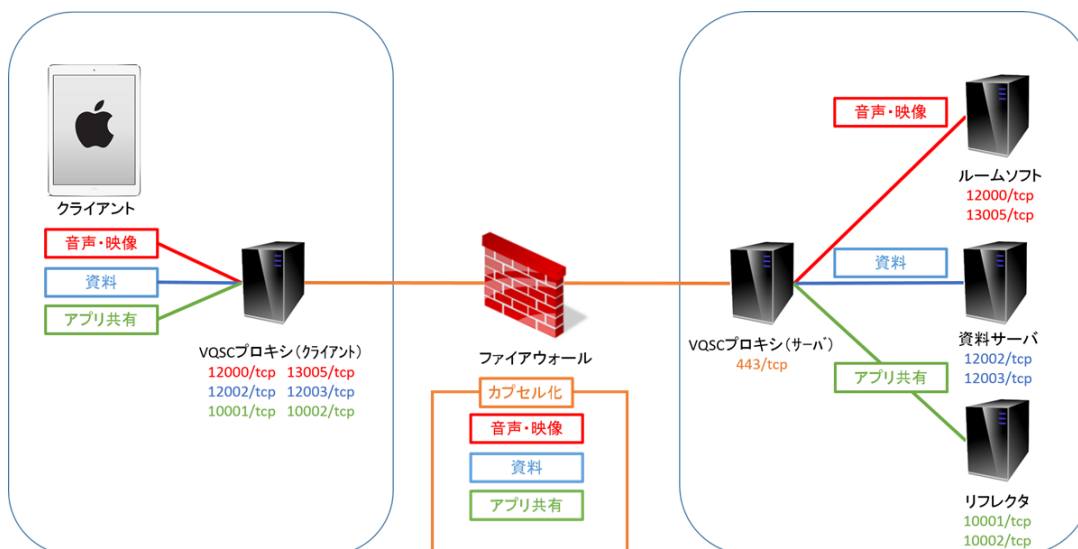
クライアント

音声・映像

資料

アプリ共有

VQSCプロキシ（クライアント）
12000/tcp 13005/tcp
12002/tcp 12003/tcp
10001/tcp 10002/tcp

ファイアウォール

カプセル化

音声・映像

資料

アプリ共有

VQSCプロキシ（サーバ）
443/tcp

音声・映像

ルームソフト
12000/tcp
13005/tcp

資料

資料サーバ
12002/tcp
12003/tcp

アプリ共有

リフレクタ
10001/tcp
10002/tcp